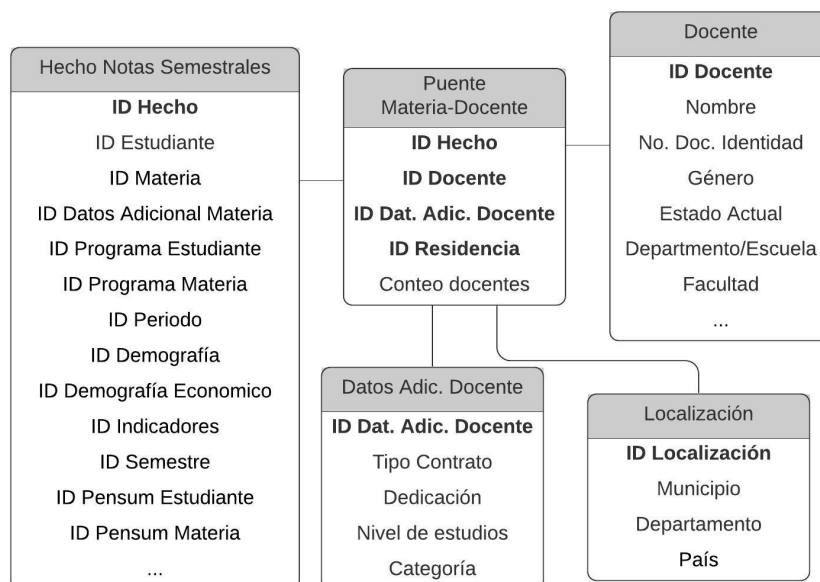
Hecho Notas Semestrales

ID Hecho
ID Estudiante
ID Materia
ID Datos Adicional Materia
ID Programa Estudiante
ID Programa Materia
ID Periodo
ID Demografía
ID Demografía Economico
ID Indicadores
ID Semestre
ID Pensum Estudiante
ID Pensum Materia
...

Puente Materia-Docente

ID Hecho
ID Docente
ID Dat. Adic. Docente
ID Residencia
Conteo docentes

Docente

ID Docente
Nombre
No. Doc. Identidad
Género
Estado Actual
Departmento/Escuela
Facultad
...

Datos Adic. Docente

ID Dat. Adic. Docente
Tipo Contrato
Dedicación
Nivel de estudios
Categoría

Localización

ID Localización
Municipio
Departamento
País